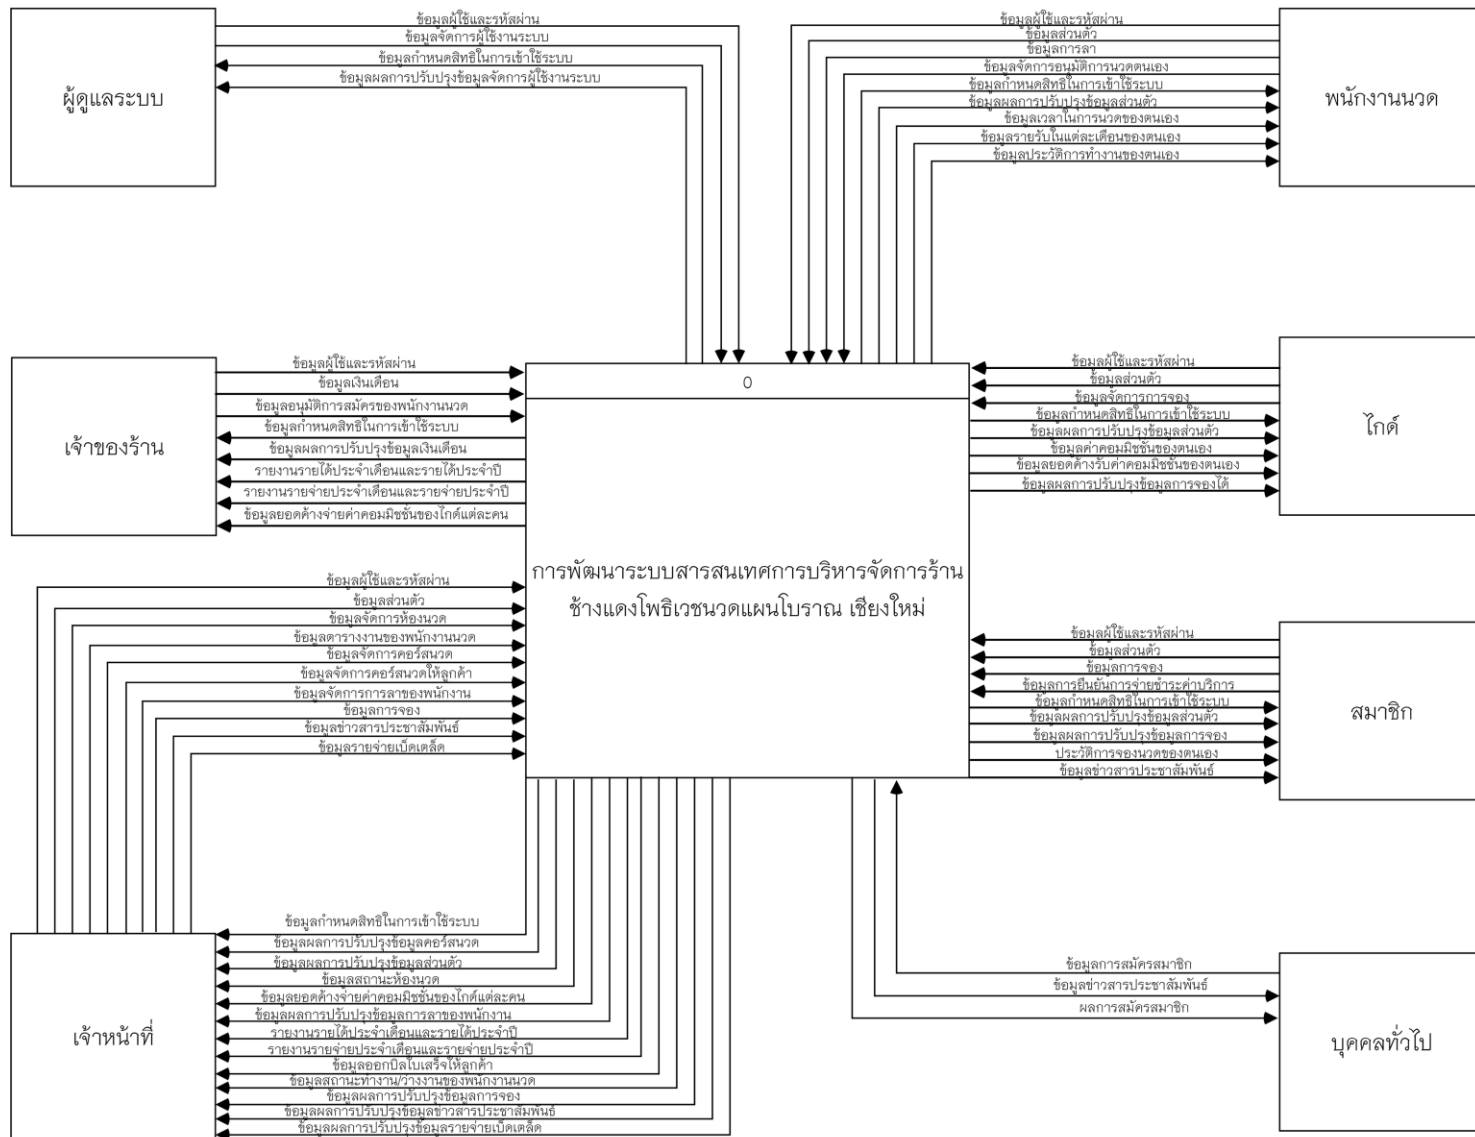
ผู้ดูแลระบบ

ข้อมูลผู้ใช้และรหัสผ่าน
ข้อมูลจัดการผู้ใช้งานระบบ
ข้อมูลกำหนดสิทธิในการเข้าใช้ระบบ
ข้อมูลผลการปรับปรุงข้อมูลจัดการผู้ใช้งานระบบ

พนักงานนวด

ข้อมูลผู้ใช้และรหัสผ่าน
ข้อมูลส่วนตัว
ข้อมูลการลา
ข้อมูลจัดการอนุมัติการนวดตนเอง
ข้อมูลกำหนดสิทธิในการเข้าใช้ระบบ
ข้อมูลผลการปรับปรุงข้อมูลส่วนตัว
ข้อมูลเวลาในการนวดของตนเอง
ข้อมูลรายรับในแต่ละเดือนของตนเอง
ข้อมูลประวัติการทำงานของตนเอง

เจ้าของร้าน

ข้อมูลผู้ใช้และรหัสผ่าน
ข้อมูลเงินเดือน
ข้อมูลอนุมัติการสมัครของพนักงานนวด
ข้อมูลกำหนดสิทธิในการเข้าใช้ระบบ
ข้อมูลผลการปรับปรุงข้อมูลเงินเดือน
รายงานรายได้ประจำเดือนและรายได้ประจำปี
รายงานรายจ่ายประจำเดือนและรายจ่ายประจำปี
ข้อมูลยอดค้างจ่ายค่าคอมมิชชั่นของไกด์แต่ละคน

0

การพัฒนาระบบสารสนเทศการบริหารจัดการร้าน ช้างแดงโพธิเวชนวดแผนโบราณ เชียงใหม่

ไกด์

ข้อมูลผู้ใช้และรหัสผ่าน
ข้อมูลส่วนตัว
ข้อมูลจัดการการจอง
ข้อมูลกำหนดสิทธิในการเข้าใช้ระบบ
ข้อมูลผลการปรับปรุงข้อมูลส่วนตัว
ข้อมูลค่าคอมมิชชั่นของตนเอง
ข้อมูลยอดค้างรับค่าคอมมิชชั่นของตนเอง
ข้อมูลผลการปรับปรุงข้อมูลการจองได้

ข้อมูลผู้ใช้และรหัสผ่าน
ข้อมูลส่วนตัว
ข้อมูลจัดการห้องนวด
ข้อมูลตารางงานของพนักงานนวด
ข้อมูลจัดการคอร์สนวด
ข้อมูลจัดการคอร์สนวดให้ลูกค้า
ข้อมูลจัดการการลาของพนักงาน
ข้อมูลการจอง
ข้อมูลข่าวสารประชาสัมพันธ์
ข้อมูลรายจ่ายเบ็ดเตล็ด

สมาชิก

ข้อมูลผู้ใช้และรหัสผ่าน
ข้อมูลส่วนตัว
ข้อมูลการจอง
ข้อมูลการยืนยันการจ่ายชำระค่าบริการ
ข้อมูลกำหนดสิทธิในการเข้าใช้ระบบ
ข้อมูลผลการปรับปรุงข้อมูลส่วนตัว
ข้อมูลผลการปรับปรุงข้อมูลการจอง
ประวัติการจองนวดของตนเอง
ข้อมูลข่าวสารประชาสัมพันธ์

เจ้าหน้าที่

ข้อมูลกำหนดสิทธิในการเข้าใช้ระบบ
ข้อมูลผลการปรับปรุงข้อมูลคอร์สนวด
ข้อมูลผลการปรับปรุงข้อมูลส่วนตัว
ข้อมูลสถานะห้องนวด
ข้อมูลยอดค้างจ่ายค่าคอมมิชชั่นของไกด์แต่ละคน
ข้อมูลผลการปรับปรุงข้อมูลการลาของพนักงาน
รายงานรายได้ประจำเดือนและรายได้ประจำปี
รายงานรายจ่ายประจำเดือนและรายจ่ายประจำปี
ข้อมูลออกบิลใบเสร็จให้ลูกค้า
ข้อมูลสถานะทำงาน/ว่างงานของพนักงานนวด
ข้อมูลผลการปรับปรุงข้อมูลการจอง
ข้อมูลผลการปรับปรุงข้อมูลข่าวสารประชาสัมพันธ์
ข้อมูลผลการปรับปรุงข้อมูลรายจ่ายเบ็ดเตล็ด

ข้อมูลการสมัครสมาชิก
ข้อมูลข่าวสารประชาสัมพันธ์
ผลการสมัครสมาชิก

บุคคลทั่วไป